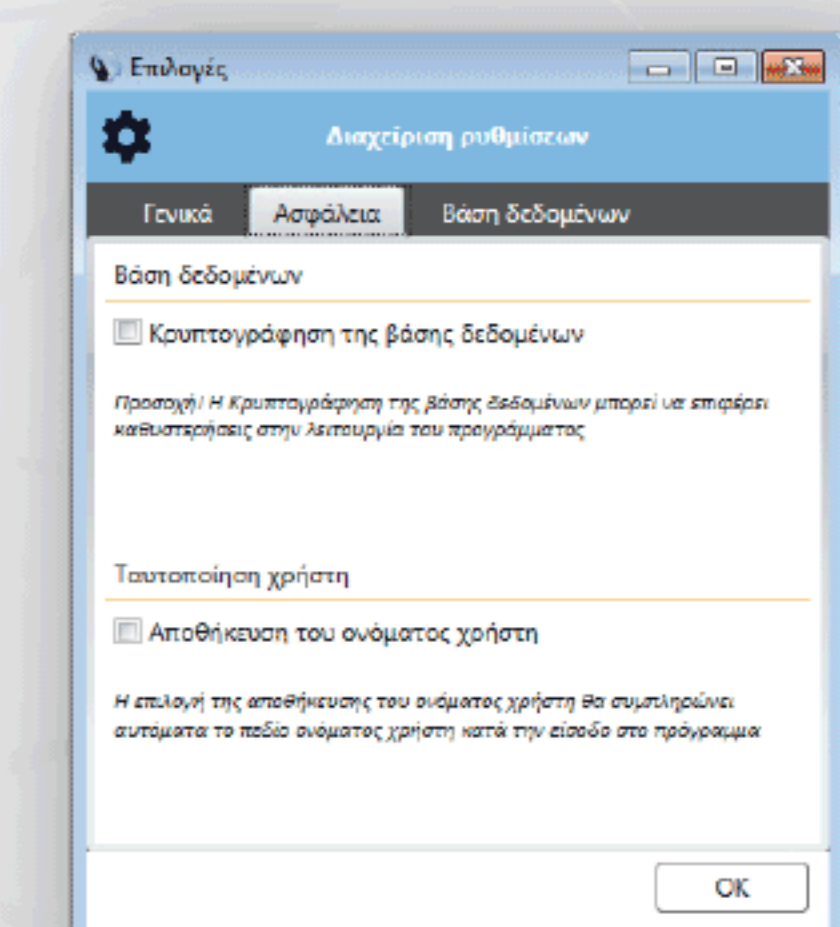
Επιλογές

Διαχείριση ρυθμίσεων

Γενικά Ασφάλεια Βάση δεδομένων

Βάση δεδομένων

Κρυπτογράφηση της βάσης δεδομένων

Προσοχή! Η Κρυπτογράφηση της βάσης δεδομένων μπορεί να επιφέρει καθυστερήσεις στην λειτουργία του προγράμματος

Ταυτοποίηση χρήστη

Αποθήκευση του ονόματος χρήστη

Η επιλογή της αποθήκευσης του ονόματος χρήστη θα συμπληρώνει αυτόματα το πεδίο ονόματος χρήστη κατά την είσοδο στο πρόγραμμα

OK